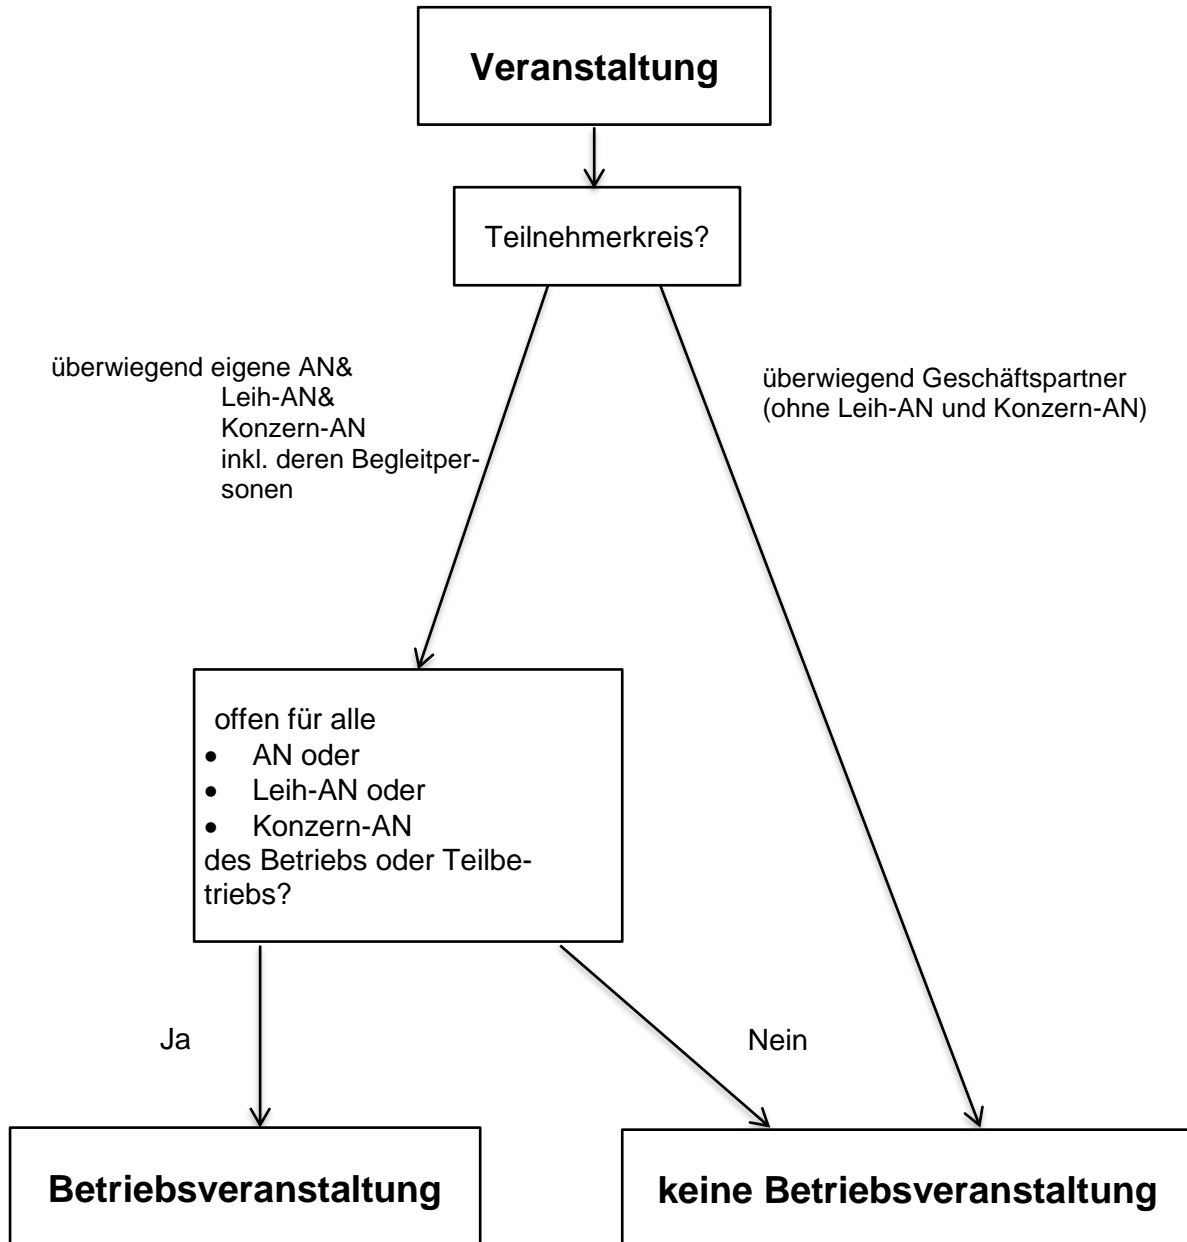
**Veranstaltung**

Teilnehmerkreis?

überwiegend eigene AN&
Leih-AN&
Konzern-AN
inkl. deren Begleitpersonen

überwiegend Geschäftspartner (ohne Leih-AN und Konzern-AN)

offen für alle
- AN oder
- Leih-AN oder
- Konzern-AN
des Betriebs oder Teilbetriebs?

Ja

Nein

**Betriebsveranstaltung**

**keine Betriebsveranstaltung**